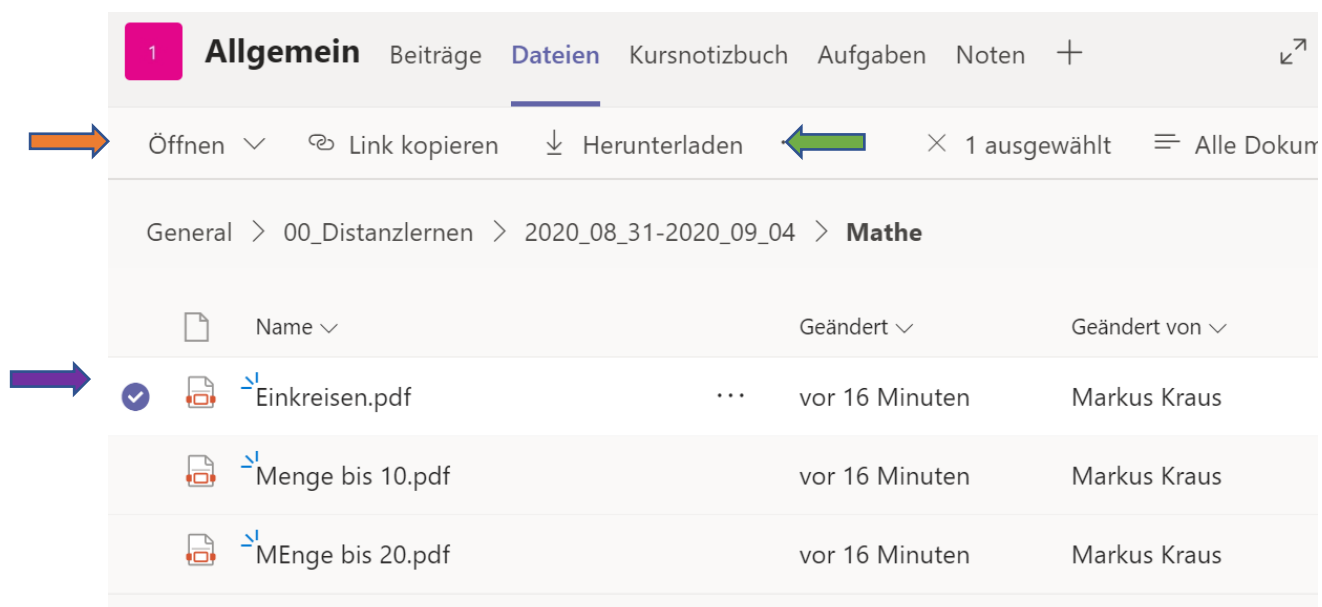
1 Allgemein Beiträge Dateien Kursnotizbuch Aufgaben Noten +

Öffnen Link kopieren Herunterladen 1 ausgewählt Alle Dokum

General > 00_Distanzlernen > 2020_08_31-2020_09_04 > Mathe

| | Name | Geändert | Geändert von |
|---|---|---|---|
| | Einkreisen.pdf ··· | vor 16 Minuten | Markus Kraus |
| | Menge bis 10.pdf | vor 16 Minuten | Markus Kraus |
| | MEnge bis 20.pdf | vor 16 Minuten | Markus Kraus |